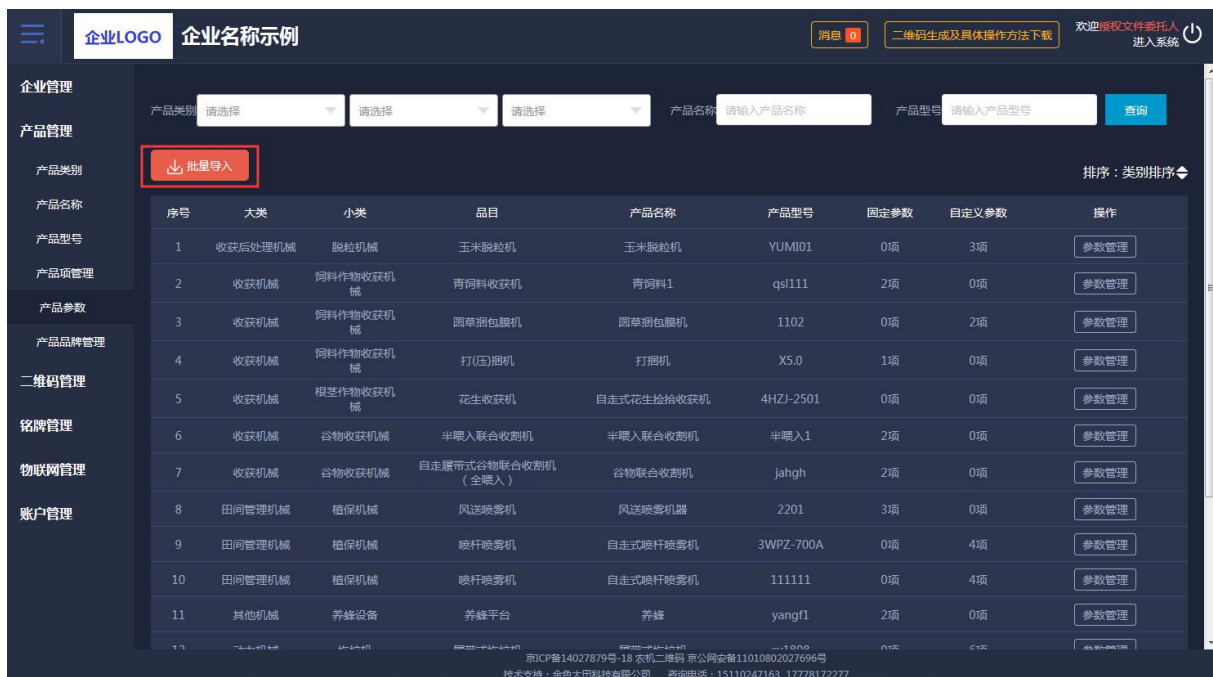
企业LOGO 企业名称示例

消息 0 二维码生成及具体操作方法下载 欢迎授权文件委托人 进入系统

企业管理
产品管理
产品类别
产品名称
产品型号
产品项管理
产品参数
产品品牌管理
二维码管理
铭牌管理
物联网管理
账户管理

产品类别 请选择 请选择 请选择 产品名称 请输入产品名称 产品型号 请输入产品型号 查询

批量导入

排序：类别排序

| 序号 | 大类 | 小类 | 品目 | 产品名称 | 产品型号 | 固定参数 | 自定义参数 | 操作 |
|---|---|---|---|---|---|---|---|---|
| 1 | 收获后处理机械 | 脱粒机械 | 玉米脱粒机 | 玉米脱粒机 | YUMI01 | 0项 | 3项 | 参数管理 |
| 2 | 收获机械 | 饲料作物收获机械 | 青饲料收获机 | 青饲料1 | qsl111 | 2项 | 0项 | 参数管理 |
| 3 | 收获机械 | 饲料作物收获机械 | 圆草捆包膜机 | 圆草捆包膜机 | 1102 | 0项 | 2项 | 参数管理 |
| 4 | 收获机械 | 饲料作物收获机械 | 打(压)捆机 | 打捆机 | X5.0 | 1项 | 0项 | 参数管理 |
| 5 | 收获机械 | 根茎作物收获机械 | 花生收获机 | 自走式花生捡拾收获机 | 4HZJ-2501 | 0项 | 0项 | 参数管理 |
| 6 | 收获机械 | 谷物收获机械 | 半喂入联合收割机 | 半喂入联合收割机 | 半喂入1 | 2项 | 0项 | 参数管理 |
| 7 | 收获机械 | 谷物收获机械 | 自走履带式谷物联合收割机（全喂入） | 谷物联合收割机 | jahgh | 2项 | 0项 | 参数管理 |
| 8 | 田间管理机械 | 植保机械 | 风送喷雾机 | 风送喷雾机器 | 2201 | 3项 | 0项 | 参数管理 |
| 9 | 田间管理机械 | 植保机械 | 喷杆喷雾机 | 自走式喷杆喷雾机 | 3WPZ-700A | 0项 | 4项 | 参数管理 |
| 10 | 田间管理机械 | 植保机械 | 喷杆喷雾机 | 自走式喷杆喷雾机 | 111111 | 0项 | 4项 | 参数管理 |
| 11 | 其他机械 | 养蜂设备 | 养蜂平台 | 养蜂 | yangf1 | 2项 | 0项 | 参数管理 |
| 12 | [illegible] | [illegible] | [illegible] | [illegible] | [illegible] | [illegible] | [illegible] | 参数管理 |

京ICP备14027879号-18 农机二维码 京公网安备11010802027696号
技术支持：金色大田科技有限公司 咨询电话：15110247163 17778172277